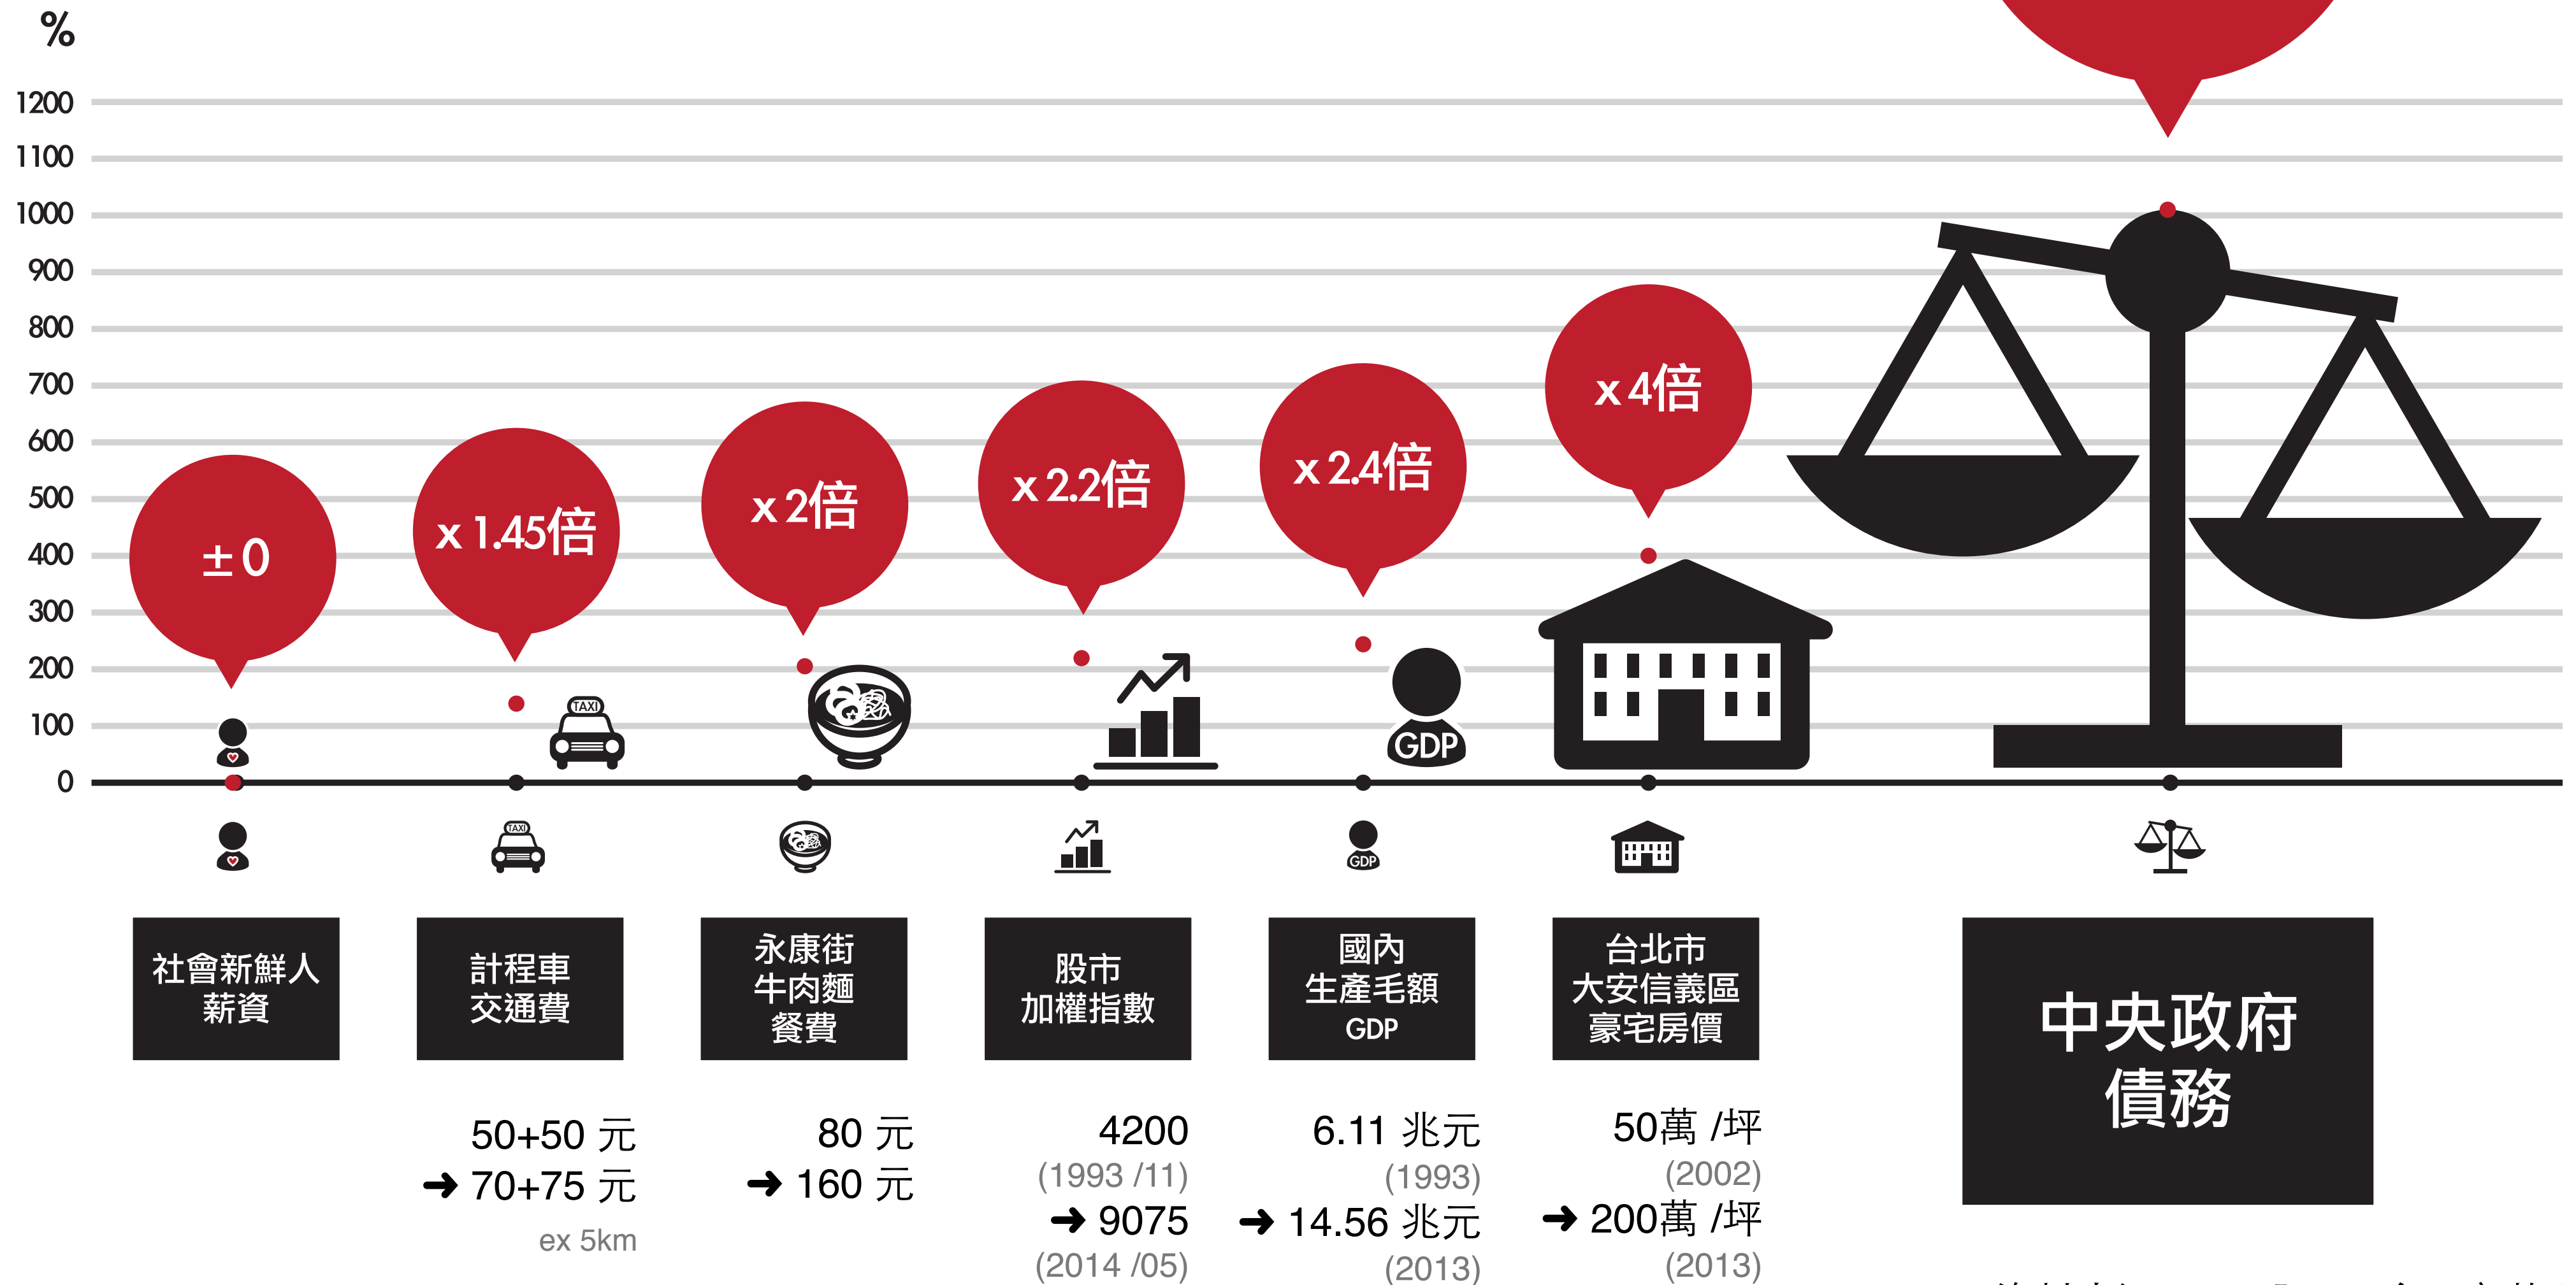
%
1200
1100
1000
900
800
700
600
500
400
300
200
100
0

±0
x 1.45倍
x 2倍
x 2.2倍
x 2.4倍
x 4倍

TAXI
GDP

社會新鮮人薪資
計程車交通費
永康街牛肉麵餐費
股市加權指數
國內生產毛額GDP
台北市大安信義區豪宅房價
中央政府債務

50+50 元
➜ 70+75 元
ex 5km

80 元
➜ 160 元

4200
(1993 /11)
➜ 9075
(2014 /05)

6.11 兆元
(1993)
➜ 14.56 兆元
(2013)

50萬 /坪
(2002)
➜ 200萬 /坪
(2013)

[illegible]